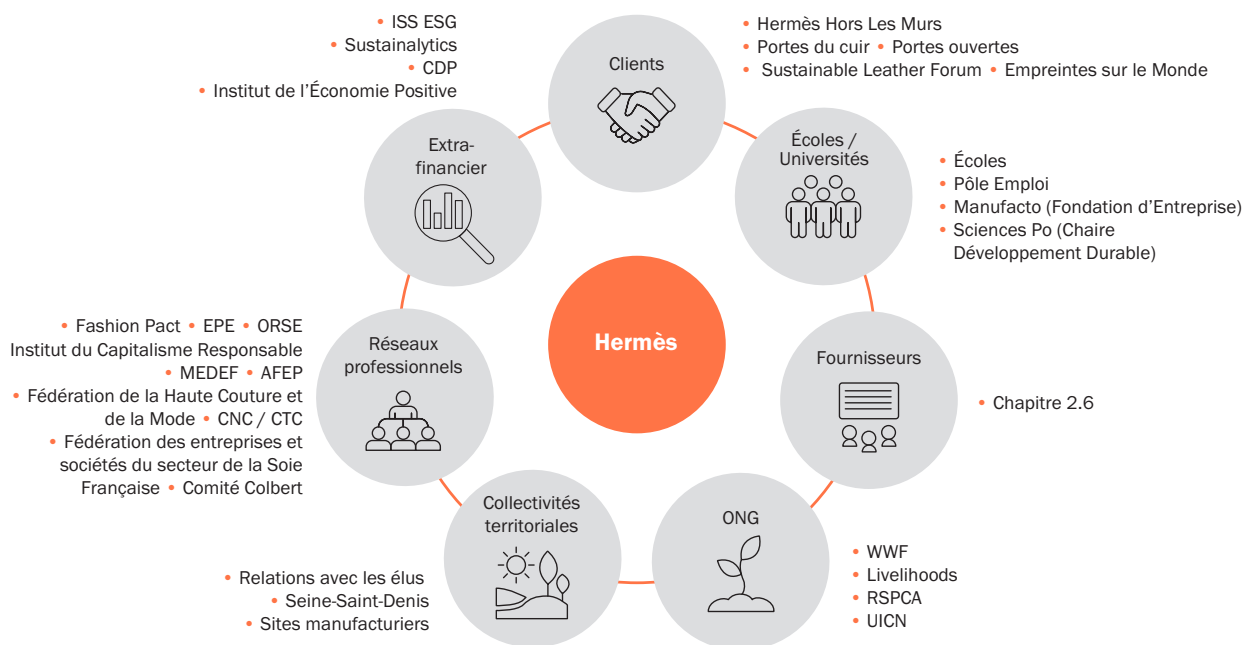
• ISS ESG
• Sustainalytics
• CDP
• Institut de l'Économie Positive

Clients

• Hermès Hors Les Murs
• Portes du cuir • Portes ouvertes
• Sustainable Leather Forum • Empreintes sur le Monde

Extra-financier

Écoles / Universités

• Écoles
• Pôle Emploi
• Manufacto (Fondation d'Entreprise)
• Sciences Po (Chaire Développement Durable)

• Fashion Pact • EPE • ORSE
Institut du Capitalisme Responsable
• MEDEF • AFEP
• Fédération de la Haute Couture et de la Mode • CNC / CTC
• Fédération des entreprises et sociétés du secteur de la Soie Française • Comité Colbert

Réseaux professionnels

Hermès

Fournisseurs

• Chapitre 2.6

Collectivités territoriales

ONG

• Relations avec les élus
• Seine-Saint-Denis
• Sites manufacturiers

• WWF
• Livelihoods
• RSPCA
• UICN